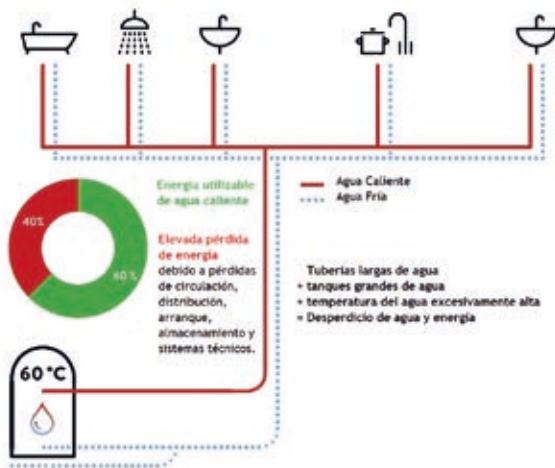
Energía utilizable de agua caliente

Elevada pérdida de energía debido a pérdidas de circulación, distribución, arranque, almacenamiento y sistemas técnicos.

40%

60 %

Agua Caliente
Agua Fría

Tuberías largas de agua
+ tanques grandes de agua
+ temperatura del agua excesivamente alta
= Desperdicio de agua y energía

60 °C